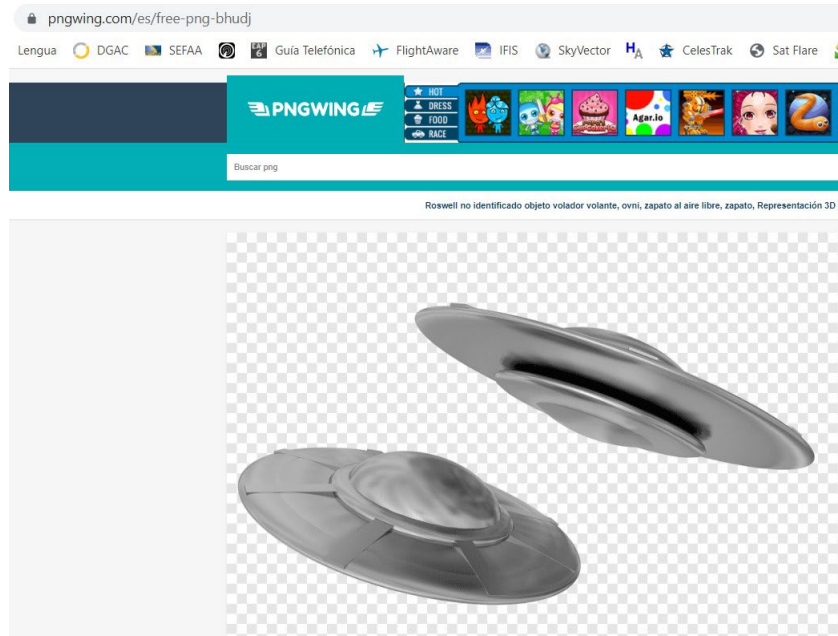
pngwing.com/es/free-png-bhudj

Lengua DGAC SEFAA Guía Telefónica FlightAware IFIS SkyVector CelesTrak Sat Flare

PNGWING

HOT
DRESS
FOOD
RACE

Agar.io

Buscar png

Roswell no identificado objeto volador volante, ovni, zapato al aire libre, zapato, Representación 3D